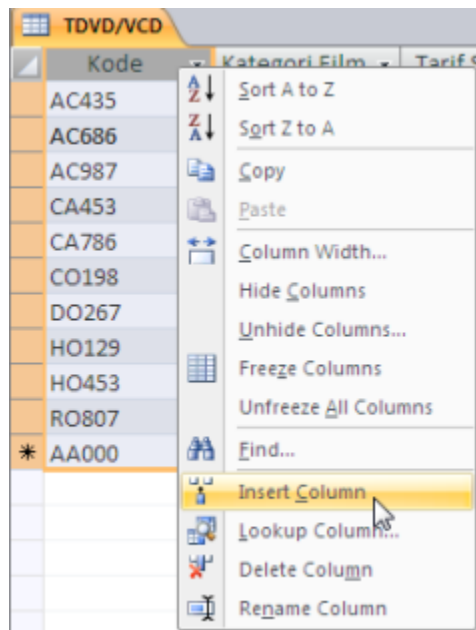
TDVD/VCD

| Kode | Kategori Film | Tarif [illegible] |
|---|---|---|
| AC435 | | |
| AC686 | | |
| AC987 | | |
| CA453 | | |
| CA786 | | |
| CO198 | | |
| DO267 | | |
| HO129 | | |
| HO453 | | |
| RO807 | | |
| * AA000 | | |

Sort A to Z
Sort Z to A
Copy
Paste
Column Width...
Hide Columns
Unhide Columns...
Freeze Columns
Unfreeze All Columns
Find...
Insert Column
Lookup Column...
Delete Column
Rename Column